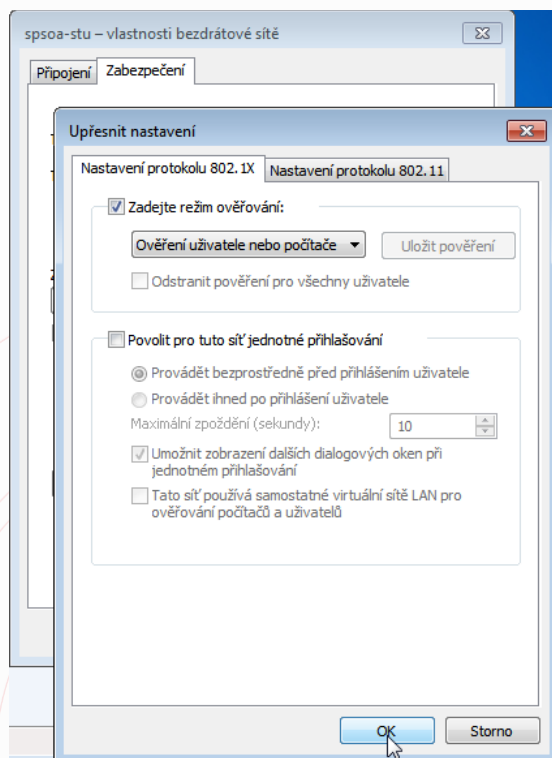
spsoa-stu – vlastnosti bezdrátové sítě

Připojení | Zabezpečení

Upřesnit nastavení

Nastavení protokolu 802.1X | Nastavení protokolu 802.11

Zadejte režim ověřování:

Ověření uživatele nebo počítače

Uložit pověření

Odstranit pověření pro všechny uživatele

Povolit pro tuto síť jednotné přihlašování

Provádět bezprostředně před přihlášením uživatele

Provádět ihned po přihlášení uživatele

Maximální zpoždění (sekundy): 10

Umožnit zobrazení dalších dialogových oken při jednotném přihlašování

Tato síť používá samostatné virtuální sítě LAN pro ověřování počítačů a uživatelů

OK

Storno